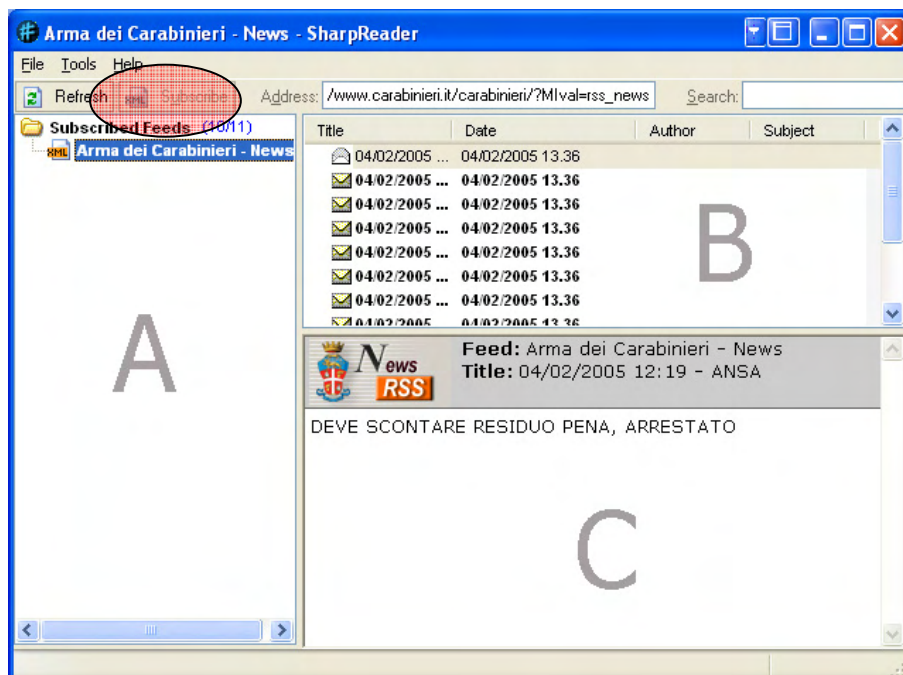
Arma dei Carabinieri - News - SharpReader

File Tools Help

Refresh Subscribe Address: /www.carabinieri.it/carabinieri/?MIval=rss_news Search:

Subscribed Feeds (10/11)
Arma dei Carabinieri - News

A

| Title | Date | Author | Subject |
|---|---|---|---|
| 04/02/2005 ... | 04/02/2005 13.36 | | |
| 04/02/2005 ... | 04/02/2005 13.36 | | |
| 04/02/2005 ... | 04/02/2005 13.36 | | |
| 04/02/2005 ... | 04/02/2005 13.36 | | |
| 04/02/2005 ... | 04/02/2005 13.36 | | |
| 04/02/2005 ... | 04/02/2005 13.36 | | |
| 04/02/2005 ... | 04/02/2005 13.36 | | |
| 04/02/2005 | 04/02/2005 13.36 | | |

B

News RSS

Feed: Arma dei Carabinieri - News
Title: 04/02/2005 12:19 - ANSA

DEVE SCONTARE RESIDUO PENA, ARRESTATO

C